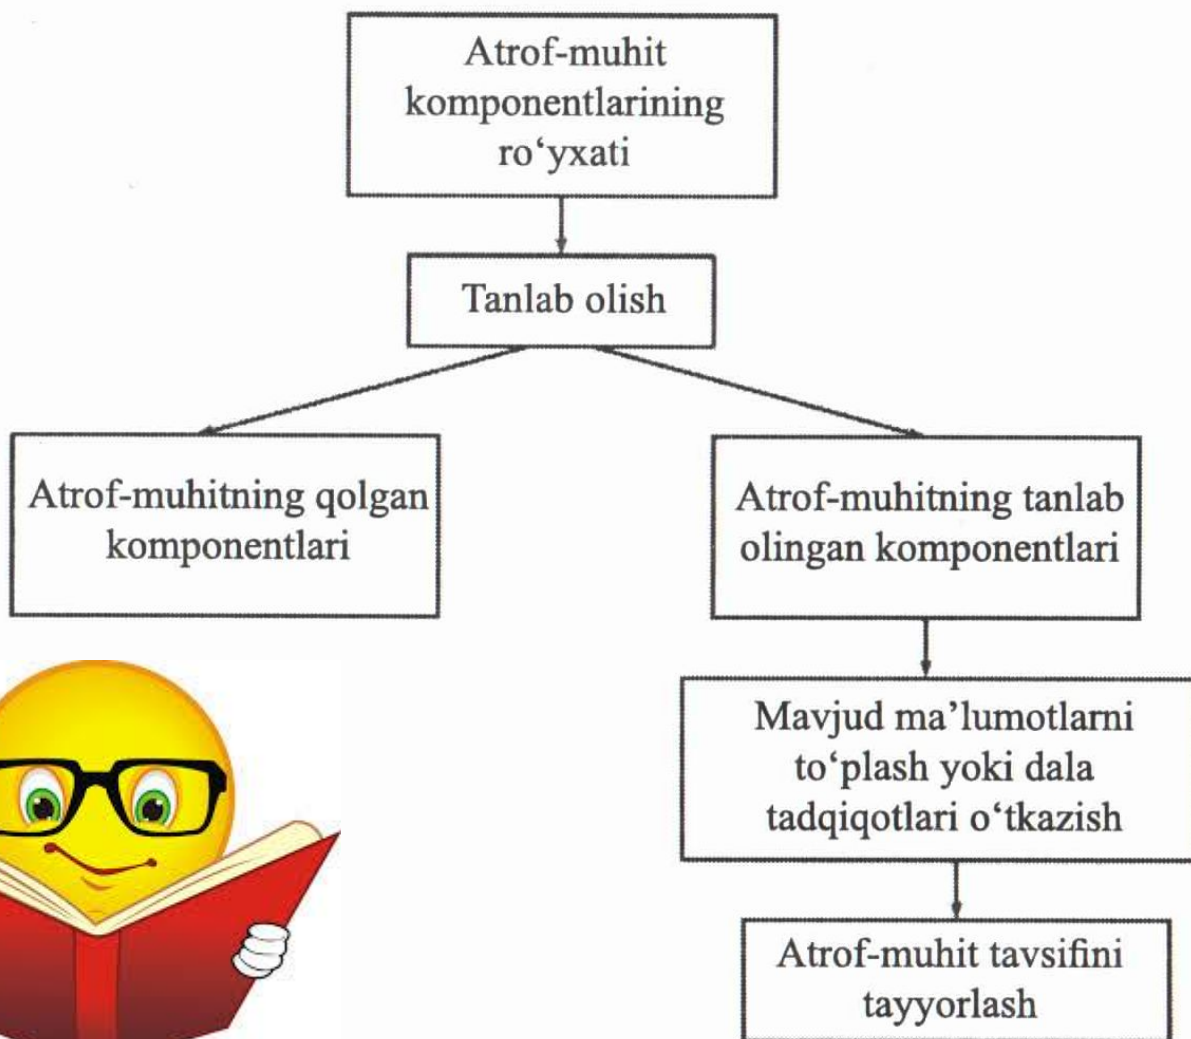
Atrof-muhit komponentlarining ro‘yxati

Tanlab olish

Atrof-muhitning qolgan komponentlari

Atrof-muhitning tanlab olingan komponentlari

Mavjud ma’lumotlarni to‘plash yoki dala tadqiqotlari o‘tkazish

Atrof-muhit tavsifini tayyorlash